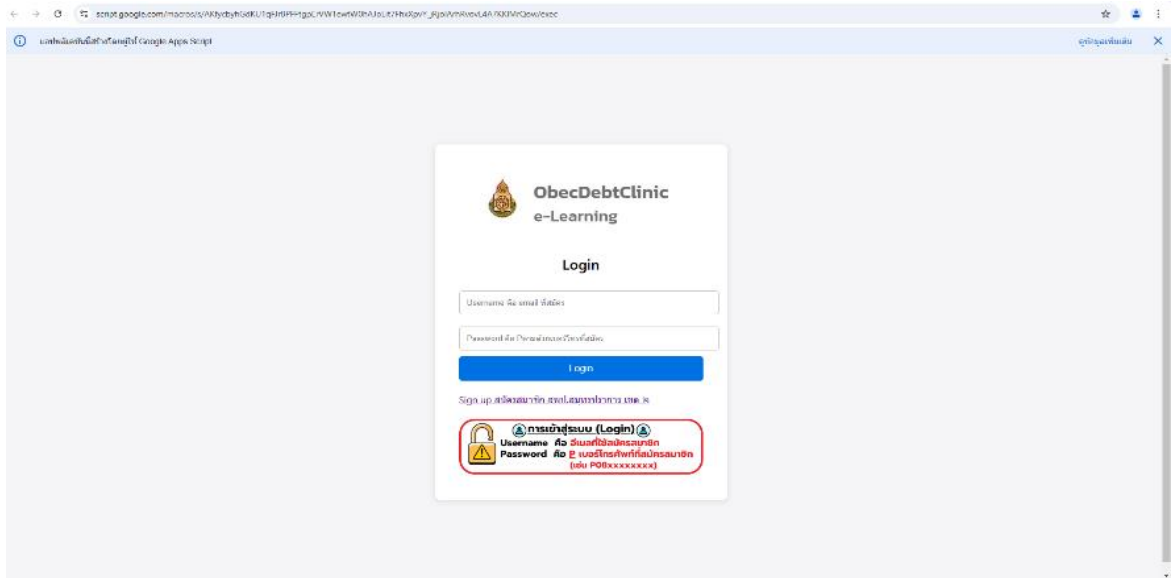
script.google.com/macros/s/AKfycbyh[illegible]/exec

แอปพลิเคชันนี้สร้างโดยผู้ใช้ Google Apps Script

ดูข้อมูลเพิ่มเติม

ObecDebtClinic
e-Learning

Login

Username คือ email ที่สมัคร

Password คือ P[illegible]

Login

Sign up สมัครสมาชิก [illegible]

การเข้าสู่ระบบ (Login)
Username คือ อีเมลที่ใช้สมัครสมาชิก
Password คือ P เบอร์โทรศัพท์ที่สมัครสมาชิก
(เช่น P08xxxxxxxx)